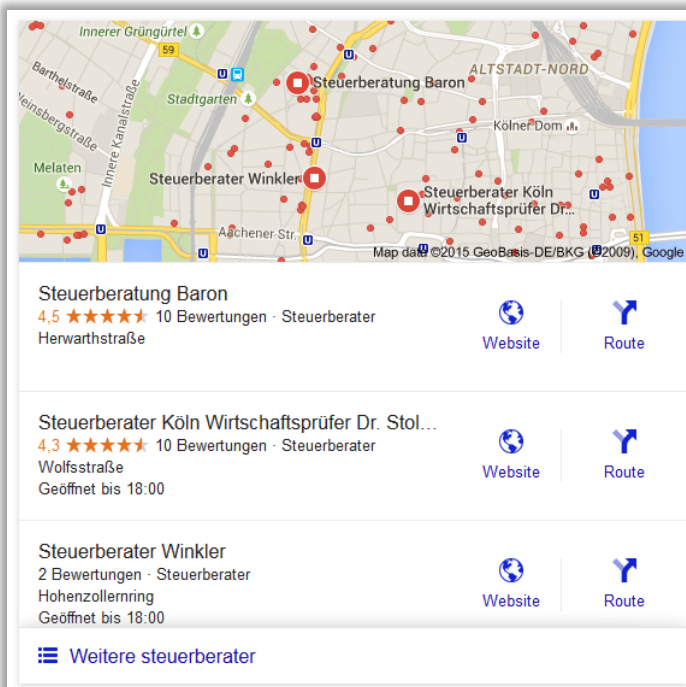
Innerer Grüngürtel
59
Barthelstraße
Steuerberatung Baron
ALTSTADT-NORD
Stadtgarten
Kölner Dom
Melaten
Innere Kanalstraße
Steuerberater Winkler
Steuerberater Köln Wirtschaftsprüfer Dr...
Aachener Str
51
Map data ©2015 GeoBasis-DE/BKG (©2009), Google

Steuerberatung Baron
4,5 ★★★★★ 10 Bewertungen · Steuerberater
Herwarthstraße
Website
Route

Steuerberater Köln Wirtschaftsprüfer Dr. Stol...
4,3 ★★★★★ 10 Bewertungen · Steuerberater
Wolfsstraße
Geöffnet bis 18:00
Website
Route

Steuerberater Winkler
2 Bewertungen · Steuerberater
Hohenzollernring
Geöffnet bis 18:00
Website
Route

Weitere steuerberater